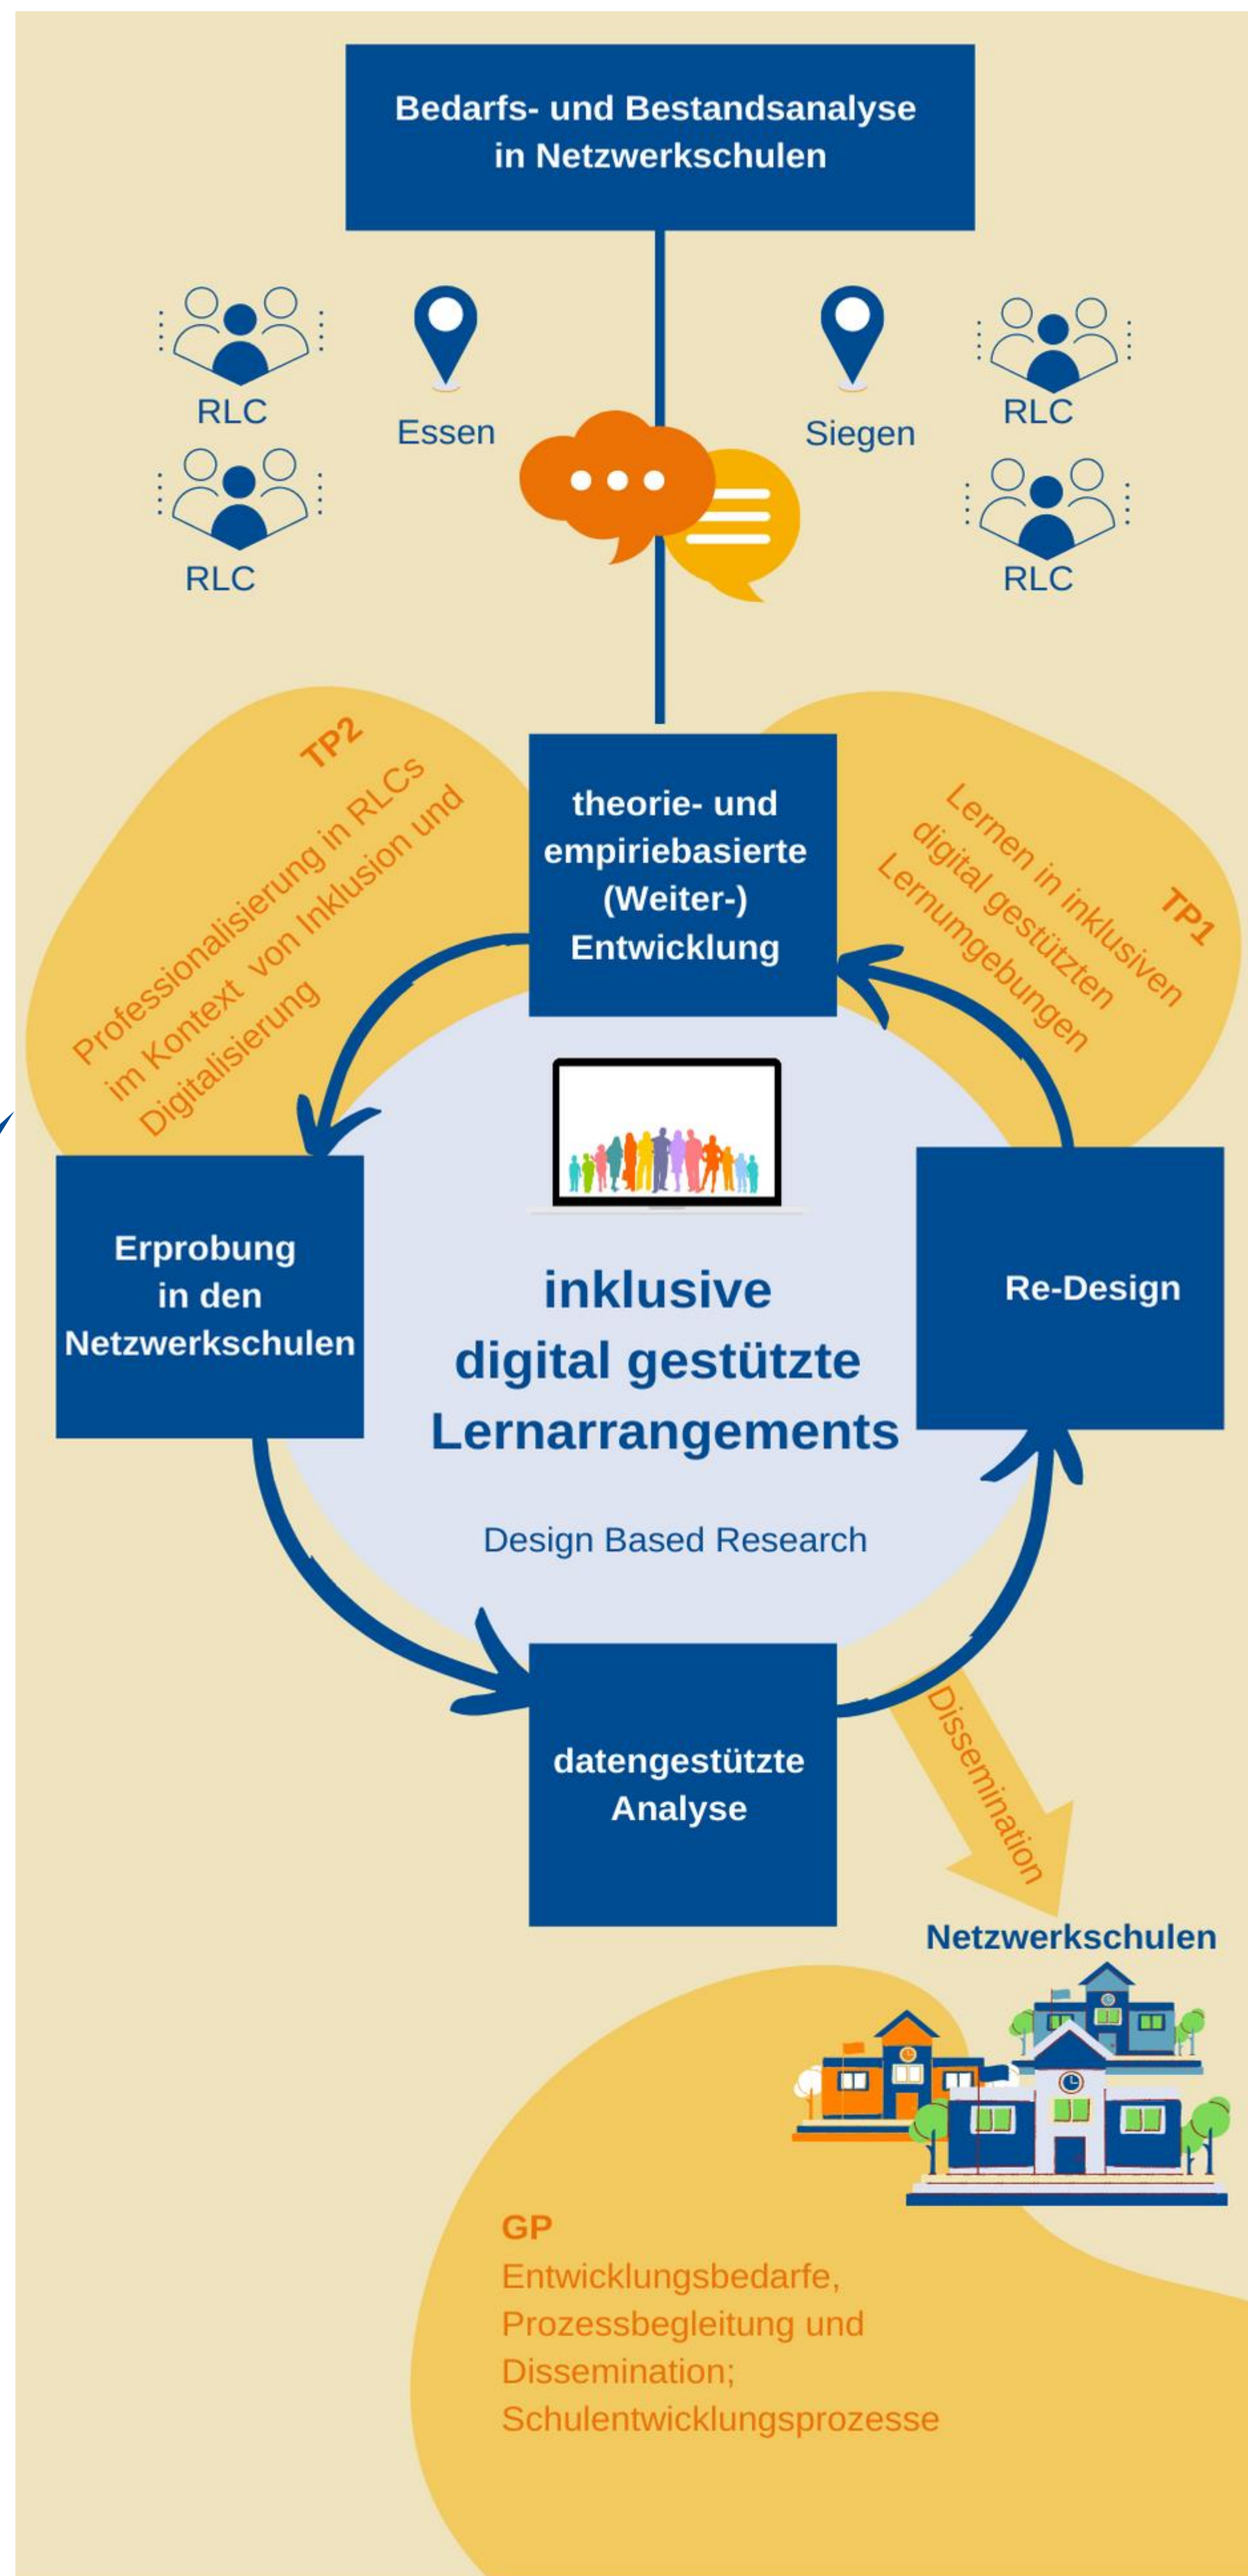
Bedarfs- und Bestandsanalyse in Netzwerkschulen

RLC

Essen

Siegen

RLC

RLC

RLC

TP2
Professionalisierung in RLCs im Kontext von Inklusion und Digitalisierung

theorie- und empiriebasierte (Weiter-) Entwicklung

TP1
Lernen in inklusiven digital gestützten Lernumgebungen

Erprobung in den Netzwerkschulen

inklusive digital gestützte Lernarrangements

Design Based Research

Re-Design

datengestützte Analyse

Dissemination

Netzwerkschulen

GP
Entwicklungsbedarfe, Prozessbegleitung und Dissemination; Schulentwicklungsprozesse